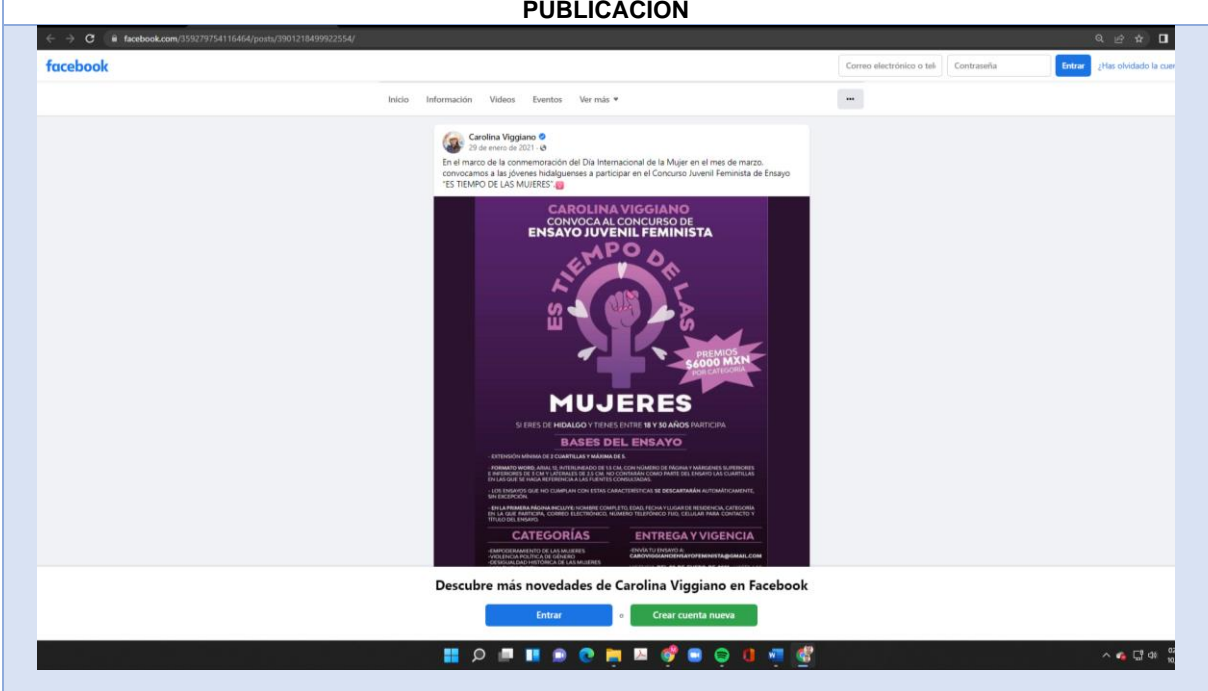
PUBLICACIÓN

facebook.com/359279754116464/posts/3901218499922554/

facebook

Correo electrónico o telé

Contraseña

Entrar

¿Has olvidado la cuen

Inicio Información Videos Eventos Ver más ▾

...

Carolina Viggiano

29 de enero de 2021 ·

En el marco de la conmemoración del Día Internacional de la Mujer en el mes de marzo, convocamos a las jóvenes hidalguenses a participar en el Concurso Juvenil Feminista de Ensayo "ES TIEMPO DE LAS MUJERES".

CAROLINA VIGGIANO
CONVOCA AL CONCURSO DE
ENSAYO JUVENIL FEMINISTA

ES TIEMPO DE LAS

PREMIOS
$6000 MXN
POR CATEGORÍA

MUJERES

SI ERES DE HIDALGO Y TIENES ENTRE 18 Y 30 AÑOS PARTICIPA

BASES DEL ENSAYO

- EXTENSIÓN MÍNIMA DE 3 CUARTILLAS Y MÁXIMA DE 5.

- FORMATO WORD, ARIAL 12, INTERLINEADO DE 1.5 CM, CON NÚMERO DE PÁGINA Y MÁRGENES SUPERIORES E INFERIORES DE 3 CM Y LATERALES DE 2.5 CM. NO CONTARÁN COMO PARTE DEL ENSAYO LAS CUARTILLAS EN LAS QUE SE HAGA REFERENCIA A LAS FUENTES CONSULTADAS.

- LOS ENSAYOS QUE NO CUMPLAN CON ESTAS CARACTERÍSTICAS SE DESCARTARÁN AUTOMÁTICAMENTE, SIN EXCEPCIÓN.

- EN LA PRIMERA PÁGINA INCLUYE: NOMBRE COMPLETO, EDAD, FECHA Y LUGAR DE RESIDENCIA, CATEGORÍA EN LA QUE PARTICIPA, CORREO ELECTRÓNICO, NÚMERO TELEFÓNICO FIJO, CELULAR PARA CONTACTO Y TÍTULO DEL ENSAYO.

CATEGORÍAS

-EMPODERAMIENTO DE LAS MUJERES
-VIOLENCIA POLÍTICA DE GÉNERO
-DESIGUALDAD HISTÓRICA DE LAS MUJERES

ENTREGA Y VIGENCIA

-ENVÍA TU ENSAYO A:
CAROVIGGIANOENSAYOFEMINISTA@GMAIL.COM
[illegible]

Descubre más novedades de Carolina Viggiano en Facebook

Entrar

o

Crear cuenta nueva